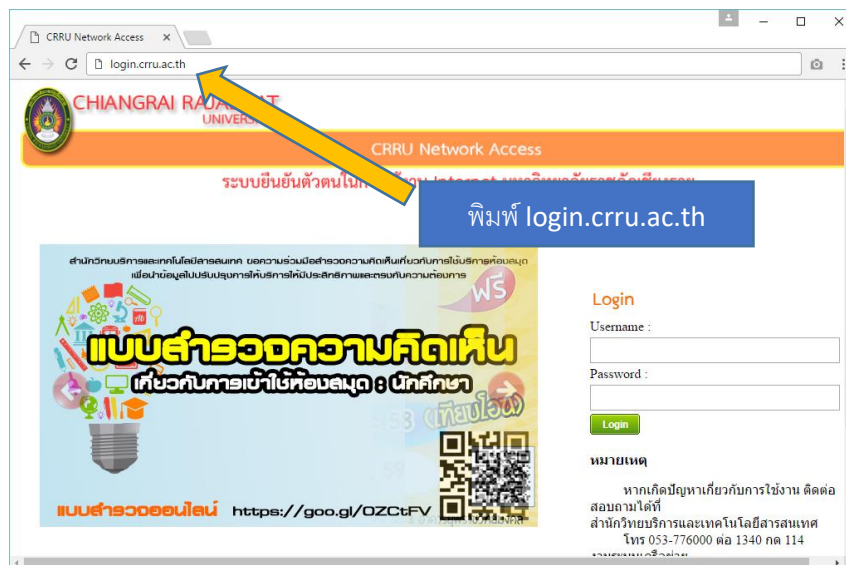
CRRU Network Access ×

login.crru.ac.th

CHIANGRAI RA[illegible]AT
UNIVE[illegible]

CRRU Network Access

ระบบยืนยันตัวตนใน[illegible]

พิมพ์ login.crru.ac.th

สำนักวิทยบริการและเทคโนโลยีสารสนเทศ ขอความร่วมมือสำรวจความคิดเห็นเกี่ยวกับการใช้บริการห้องสมุด เพื่อนำข้อมูลไปปรับปรุงการให้บริการให้มีประสิทธิภาพและตรงกับความต้องการ

ฟรี

แบบสำรวจความคิดเห็น

เกี่ยวกับการเข้าใช้ห้องสมุด : นักศึกษา

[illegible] (เทียบโอน)

แบบสำรวจออนไลน์ https://goo.gl/OZCtFV

Login

Username :

Password :

Login

หมายเหตุ

หากเกิดปัญหาเกี่ยวกับการใช้งาน ติดต่อสอบถามได้ที่
สำนักวิทยบริการและเทคโนโลยีสารสนเทศ
โทร 053-776000 ต่อ 1340 กด 114
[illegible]